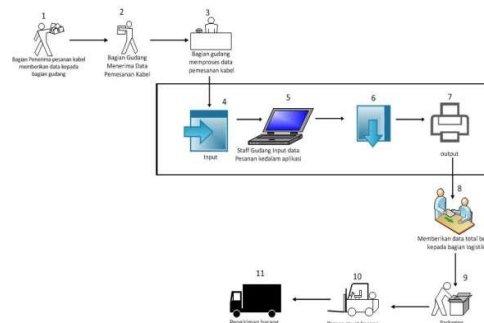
1
Bagian Penerima pesanan kabel memberikan data kepada bagian gudang

2
Bagian Gudang Menerima Data Pemesanan Kabel

3
Bagian gudang memproses data pemesanan kabel

4
Input

5
Staff Gudang Input data Pesanan kedalam aplikasi

6

7
output

8
Memberikan data total be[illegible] kepada bagian logisti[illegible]

9
Packing

10
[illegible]

11
Pengiriman barang